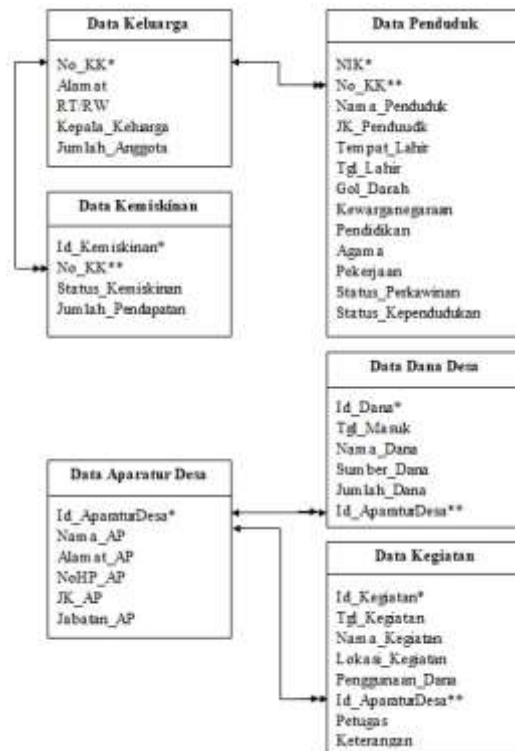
Data Keluarga

No_KK*
Alamat
RT/RW
Kepala_Keluarga
Jumlah_Anggota

Data Kemiskinan

Id_Kemiskinan*
No_KK**
Status_Kemiskinan
Jumlah_Pendapatan

Data Penduduk

NIK*
No_KK**
Nama_Penduduk
JK_Penduudk
Tempat_Lahir
Tgl_Lahir
Gol_Darah
Kewarganegaraan
Pendidikan
Agama
Pekerjaan
Status_Perkawinan
Status_Kependudukan

Data Dana Desa

Id_Dana*
Tgl_Masuk
Nama_Dana
Sumber_Dana
Jumlah_Dana
Id_AparaturDesa**

Data Aparatur Desa

Id_AparaturDesa*
Nama_AP
Alamat_AP
NoHP_AP
JK_AP
Jabatan_AP

Data Kegiatan

Id_Kegiatan*
Tgl_Kegiatan
Nama_Kegiatan
Lokasi_Kegiatan
Penggunaan_Dana
Id_AparaturDesa**
Petugas
Keterangan